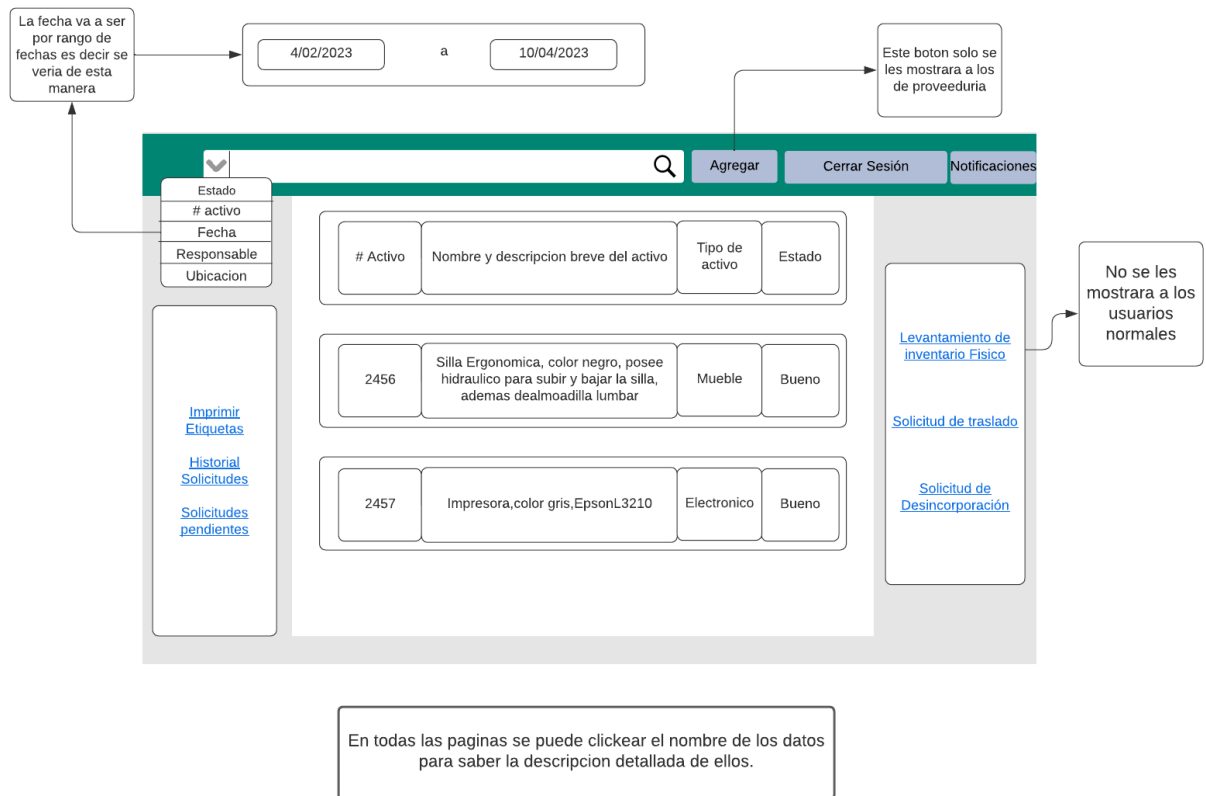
La fecha va a ser por rango de fechas es decir se veria de esta manera

4/02/2023 a 10/04/2023

Este boton solo se les mostrara a los de proveeduria

Agregar

Cerrar Sesión

Notificaciones

Estado
# activo
Fecha
Responsable
Ubicacion

| # Activo | Nombre y descripcion breve del activo | Tipo de activo | Estado |
|---|---|---|---|
| 2456 | Silla Ergonomica, color negro, posee hidraulico para subir y bajar la silla, ademas dealmoadilla lumbar | Mueble | Bueno |
| 2457 | Impresora,color gris,EpsonL3210 | Electronico | Bueno |

Imprimir Etiquetas

Historial Solicitudes

Solicitudes pendientes

Levantamiento de inventario Fisico

Solicitud de traslado

Solicitud de Desincorporación

No se les mostrara a los usuarios normales

En todas las paginas se puede clickear el nombre de los datos para saber la descripcion detallada de ellos.